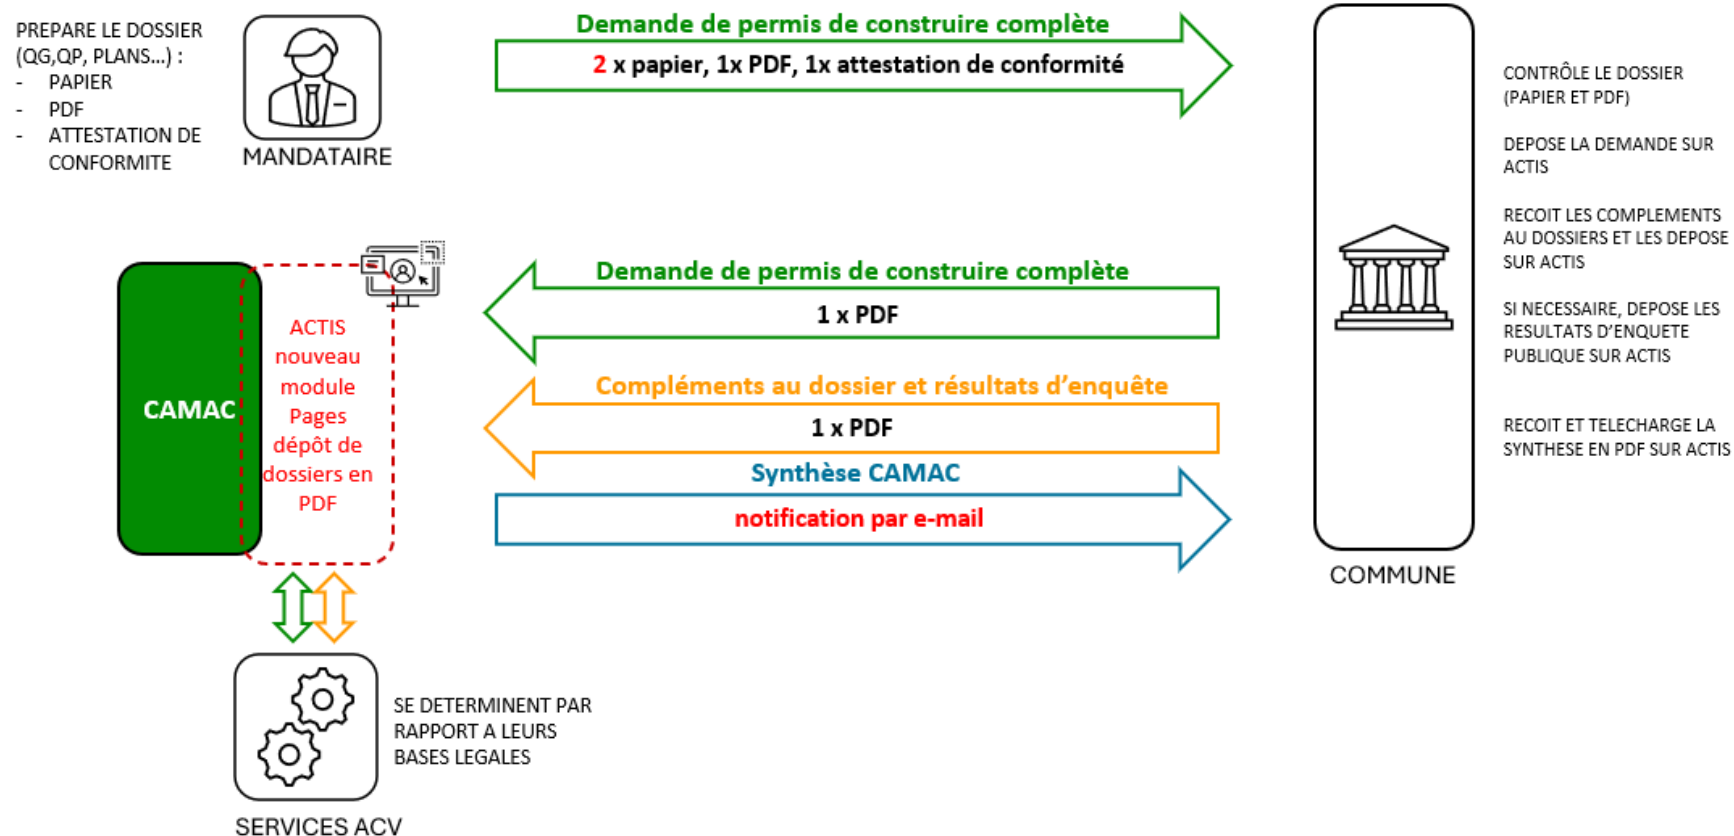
PREPARE LE DOSSIER (QG,QP, PLANS...) :
- PAPIER
- PDF
- ATTESTATION DE CONFORMITE

MANDATAIRE

Demande de permis de construire complète
2 x papier, 1x PDF, 1x attestation de conformité

CONTRÔLE LE DOSSIER (PAPIER ET PDF)

DEPOSE LA DEMANDE SUR ACTIS

RECOIT LES COMPLEMENTS AU DOSSIERS ET LES DEPOSE SUR ACTIS

SI NECESSAIRE, DEPOSE LES RESULTATS D'ENQUETE PUBLIQUE SUR ACTIS

RECOIT ET TELECHARGE LA SYNTHESE EN PDF SUR ACTIS

CAMAC

ACTIS nouveau module Pages dépôt de dossiers en PDF

Demande de permis de construire complète
1 x PDF

Compléments au dossier et résultats d'enquête
1 x PDF

Synthèse CAMAC
notification par e-mail

COMMUNE

SE DETERMINENT PAR RAPPORT A LEURS BASES LEGALES

SERVICES ACV